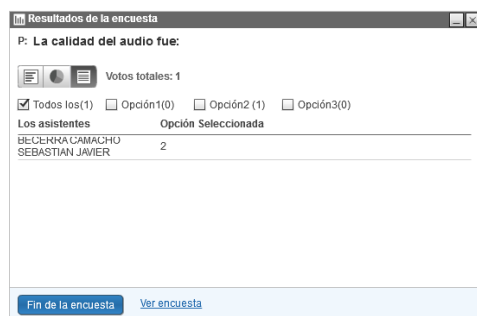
Resultados de la encuesta

P: La calidad del audio fue:

Votos totales: 1

Todos los(1) Opción1(0) Opción2 (1) Opción3(0)

| Los asistentes | Opción Seleccionada |
|---|---|
| BECERRA CAMACHO SEBASTIAN JAVIER | 2 |

Fin de la encuesta Ver encuesta